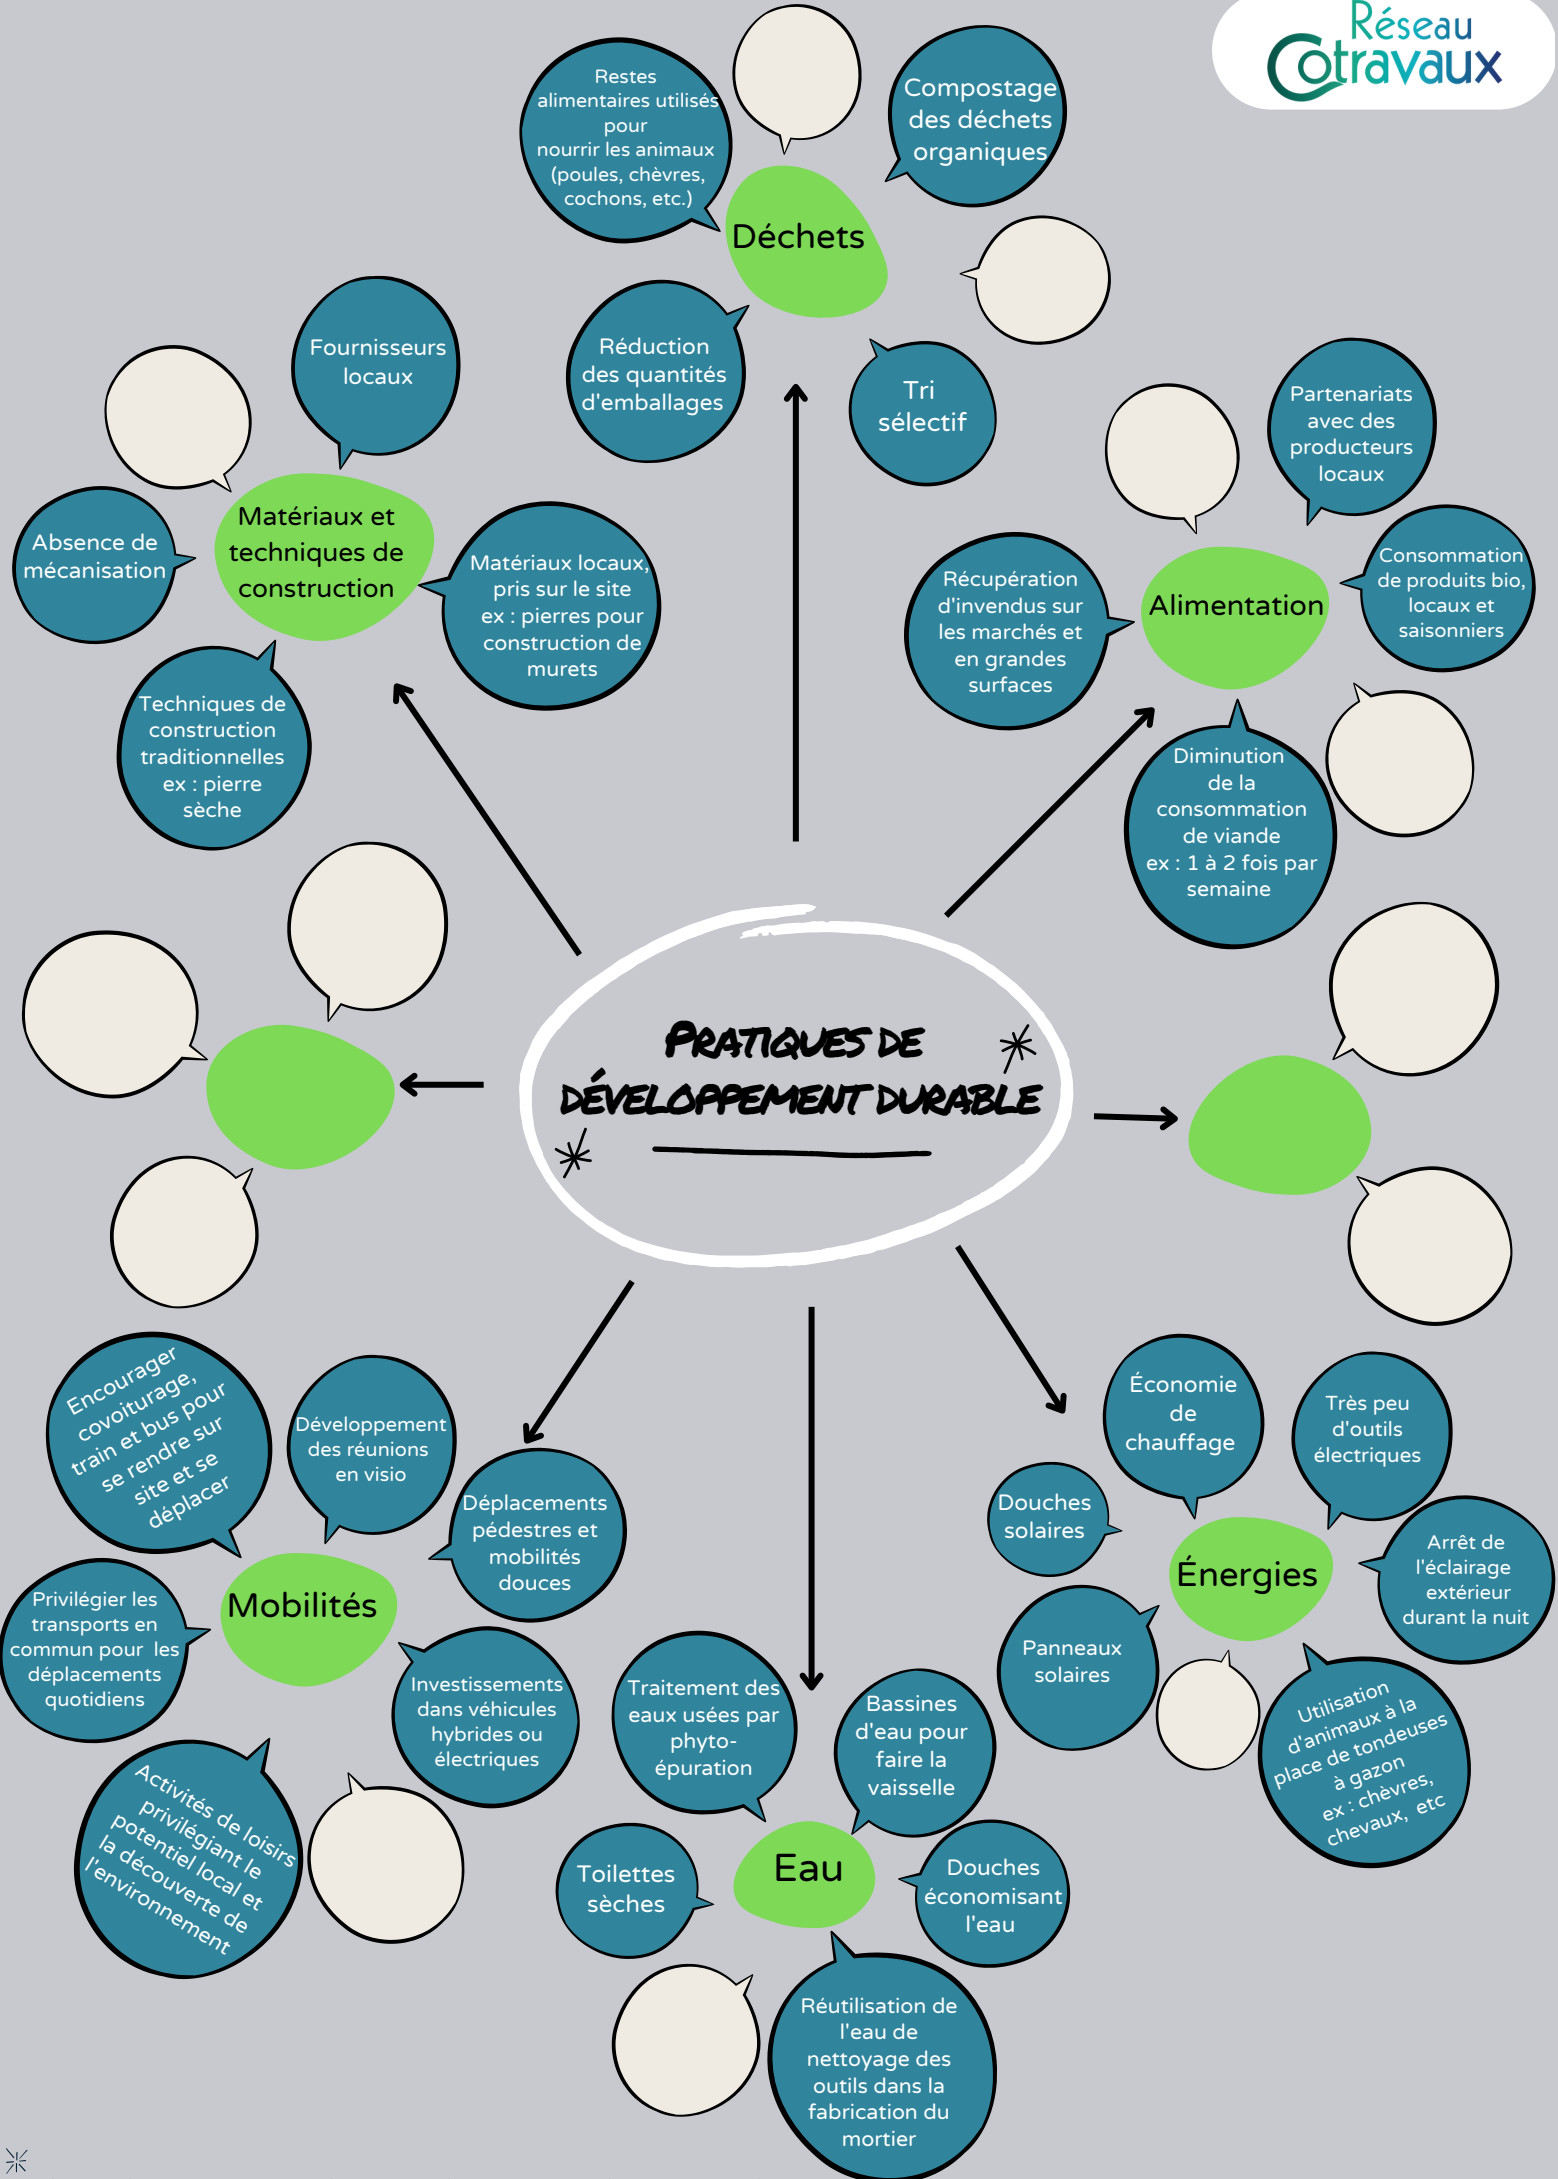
Réseau Cotravaux

Restes alimentaires utilisés pour nourrir les animaux (poules, chèvres, cochons, etc.)

Compostage des déchets organiques

Déchets

Réduction des quantités d'emballages

Tri sélectif

Fournisseurs locaux

Matériaux et techniques de construction

Absence de mécanisation

Matériaux locaux, pris sur le site ex : pierres pour construction de murets

Techniques de construction traditionnelles ex : pierre sèche

Partenariats avec des producteurs locaux

Récupération d'invendus sur les marchés et en grandes surfaces

Alimentation

Consommation de produits bio, locaux et saisonniers

Diminution de la consommation de viande ex : 1 à 2 fois par semaine

PRATIQUES DE DÉVELOPPEMENT DURABLE

Encourager covoiturage, train et bus pour se rendre sur site et se déplacer

Développement des réunions en visio

Déplacements pédestres et mobilités douces

Mobilités

Privilégier les transports en commun pour les déplacements quotidiens

Investissements dans véhicules hybrides ou électriques

Activités de loisirs privilégiant le potentiel local et la découverte de l'environnement

Économie de chauffage

Très peu d'outils électriques

Douches solaires

Énergies

Arrêt de l'éclairage extérieur durant la nuit

Panneaux solaires

Utilisation d'animaux à la place de tondeuses à gazon ex : chèvres, chevaux, etc

Traitement des eaux usées par phyto-épuration

Bassines d'eau pour faire la vaisselle

Toilettes sèches

Eau

Douches économisant l'eau

Réutilisation de l'eau de nettoyage des outils dans la fabrication du mortier